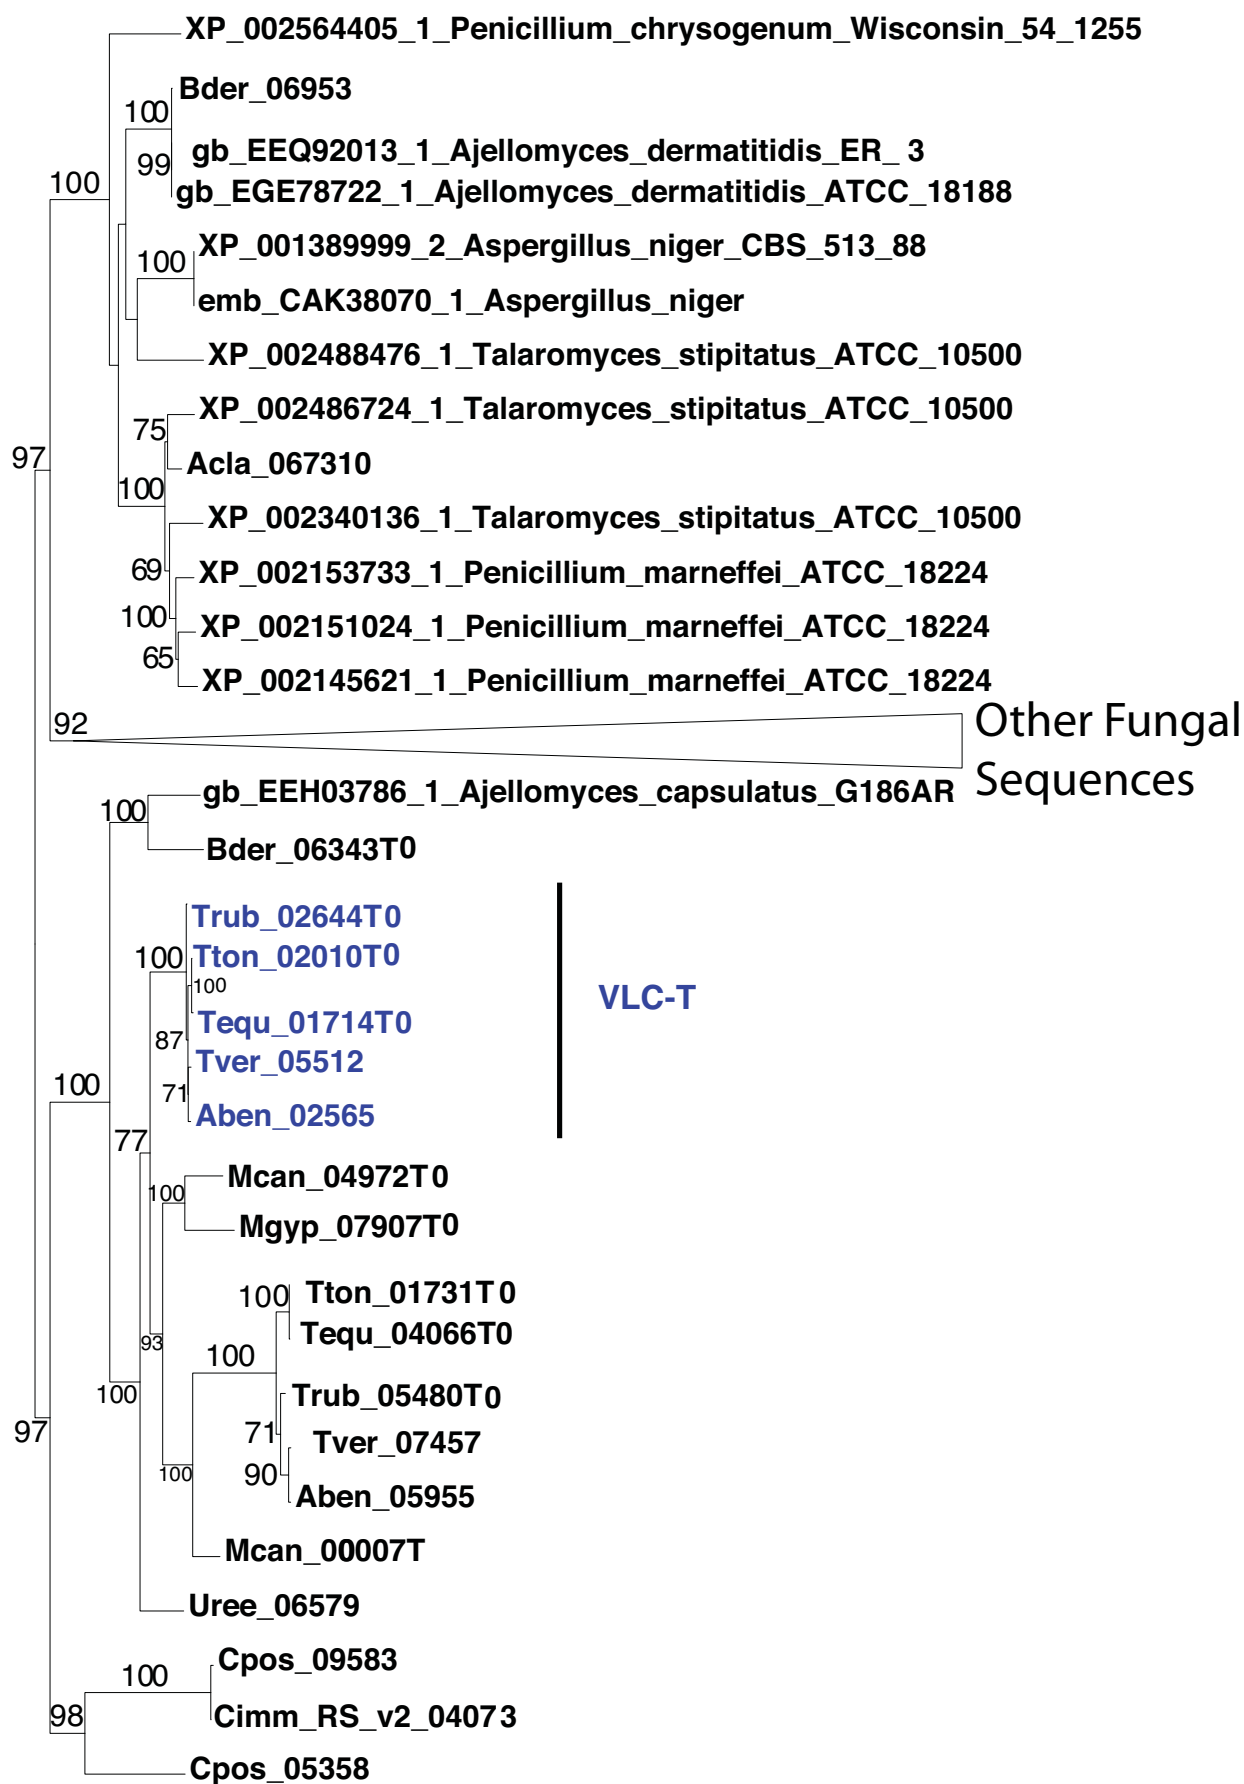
XP_002564405_1_Penicillium_chrysogenum_Wisconsin_54_1255
100
Bder_06953
99
gb_EEQ92013_1_Ajellomyces_dermatitidis_ER_3
100
gb_EGE78722_1_Ajellomyces_dermatitidis_ATCC_18188
100
XP_001389999_2_Aspergillus_niger_CBS_513_88
emb_CAK38070_1_Aspergillus_niger
XP_002488476_1_Talaromyces_stipitatus_ATCC_10500
75
XP_002486724_1_Talaromyces_stipitatus_ATCC_10500
97
Acla_067310
100
XP_002340136_1_Talaromyces_stipitatus_ATCC_10500
69
XP_002153733_1_Penicillium_marneffei_ATCC_18224
100
XP_002151024_1_Penicillium_marneffei_ATCC_18224
65
XP_002145621_1_Penicillium_marneffei_ATCC_18224
92
Other Fungal Sequences
100
gb_EEH03786_1_Ajellomyces_capsulatus_G186AR
Bder_06343T0
Trub_02644T0
100
Tton_02010T0
100
VLC-T
87
Tequ_01714T0
Tver_05512
100
71
Aben_02565
77
Mcan_04972T0
100
Mgyp_07907T0
100
Tton_01731T0
Tequ_04066T0
93
100
100
Trub_05480T0
71
Tver_07457
97
100
90
Aben_05955
Mcan_00007T
Uree_06579
Cpos_09583
100
98
Cimm_RS_v2_04073
Cpos_05358